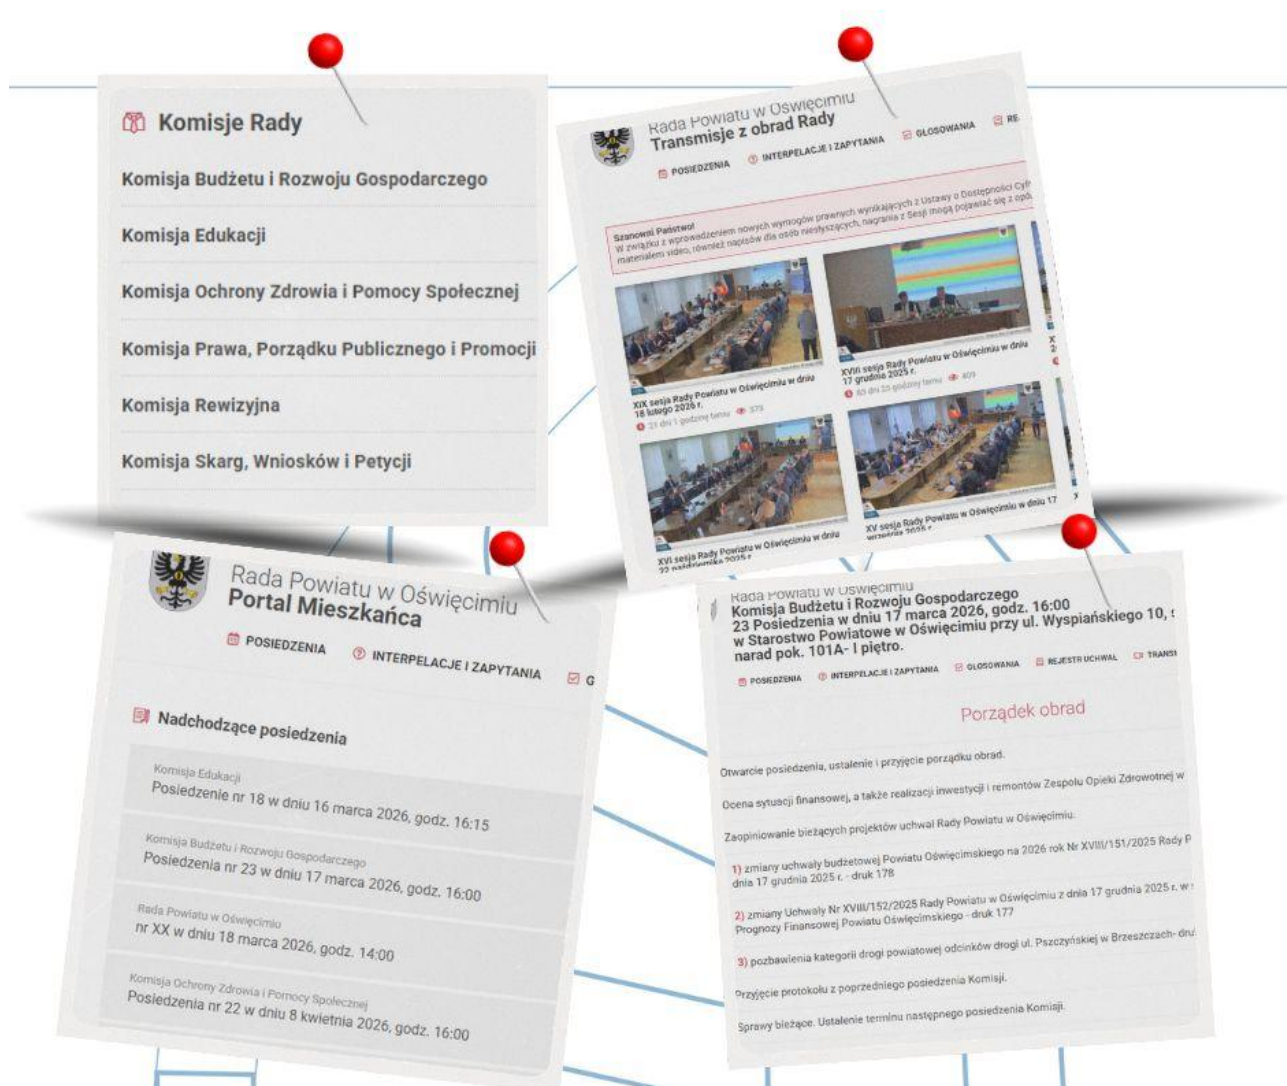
Komisje Rady

Komisja Budżetu i Rozwoju Gospodarczego

Komisja Edukacji

Komisja Ochrony Zdrowia i Pomocy Społecznej

Komisja Prawa, Porządku Publicznego i Promocji

Komisja Rewizyjna

Komisja Skarg, Wniosków i Petycji

Rada Powiatu w Oświęcimiu
Transmisje z obrad Rady

POSIEDZENIA INTERPELACJE I ZAPYTANIA GŁOSOWANIA RE

Szanowni Państwo!
W związku z wprowadzeniem nowych wymogów prawnych wynikających z Ustawy o Dostępności Cyf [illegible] materiałem video, również napisów dla osób niesłyszących, nagrania z Sesji mogą pojawiać się z opó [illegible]

XIX sesja Rady Powiatu w Oświęcimiu w dniu 18 lutego 2026 r.
23 dni 1 godzinę temu 375

XVIII sesja Rady Powiatu w Oświęcimiu w dniu 17 grudnia 2025 r.
83 dni 23 godziny temu 409

XVI sesja Rady Powiatu w Oświęcimiu w dniu 22 października 2025 r.

XV sesja Rady Powiatu w Oświęcimiu w dniu 17 września 2025 r.

Rada Powiatu w Oświęcimiu
Portal Mieszkańca

POSIEDZENIA INTERPELACJE I ZAPYTANIA G

Nadchodzące posiedzenia

Komisja Edukacji
Posiedzenie nr 18 w dniu 16 marca 2026, godz. 16:15

Komisja Budżetu i Rozwoju Gospodarczego
Posiedzenia nr 23 w dniu 17 marca 2026, godz. 16:00

Rada Powiatu w Oświęcimiu
nr XX w dniu 18 marca 2026, godz. 14:00

Komisja Ochrony Zdrowia i Pomocy Społecznej
Posiedzenia nr 22 w dniu 8 kwietnia 2026, godz. 16:00

Rada Powiatu w Oświęcimiu
Komisja Budżetu i Rozwoju Gospodarczego
23 Posiedzenia w dniu 17 marca 2026, godz. 16:00
w Starostwo Powiatowe w Oświęcimiu przy ul. Wyspiańskiego 10, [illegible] narad pok. 101A- I piętro.

POSIEDZENIA INTERPELACJE I ZAPYTANIA GŁOSOWANIA REJESTR UCHWAŁ TRANS

Porządek obrad

Otwarcie posiedzenia, ustalenie i przyjęcie porządku obrad.

Ocena sytuacji finansowej, a także realizacji inwestycji i remontów Zespołu Opieki Zdrowotnej w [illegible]

Zaopiniowanie bieżących projektów uchwał Rady Powiatu w Oświęcimiu:

1) zmiany uchwały budżetowej Powiatu Oświęcimskiego na 2026 rok Nr XVIII/151/2025 Rady P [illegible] dnia 17 grudnia 2025 r. - druk 178

2) zmiany Uchwały Nr XVIII/152/2025 Rady Powiatu w Oświęcimiu z dnia 17 grudnia 2025 r. w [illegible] Prognozy Finansowej Powiatu Oświęcimskiego - druk 177

3) pozbawienia kategorii drogi powiatowej odcinków drogi ul. Pszczyńskiej w Brzeszczach- dru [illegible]

Przyjęcie protokołu z poprzedniego posiedzenia Komisji.

Sprawy bieżące. Ustalenie terminu następnego posiedzenia Komisji.